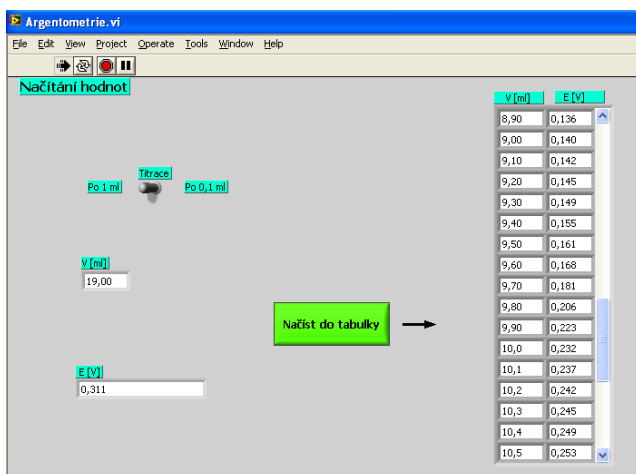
Argentometrie.vi

File Edit View Project Operate Tools Window Help

Načítání hodnot

Titrace

Po 1 ml

Po 0,1 ml

V [ml]

19,00

E [V]

0,311

Načíst do tabulky

| V [ml] | E [V] |
|---|---|
| 8,90 | 0,136 |
| 9,00 | 0,140 |
| 9,10 | 0,142 |
| 9,20 | 0,145 |
| 9,30 | 0,149 |
| 9,40 | 0,155 |
| 9,50 | 0,161 |
| 9,60 | 0,168 |
| 9,70 | 0,181 |
| 9,80 | 0,206 |
| 9,90 | 0,223 |
| 10,0 | 0,232 |
| 10,1 | 0,237 |
| 10,2 | 0,242 |
| 10,3 | 0,245 |
| 10,4 | 0,249 |
| 10,5 | 0,253 |